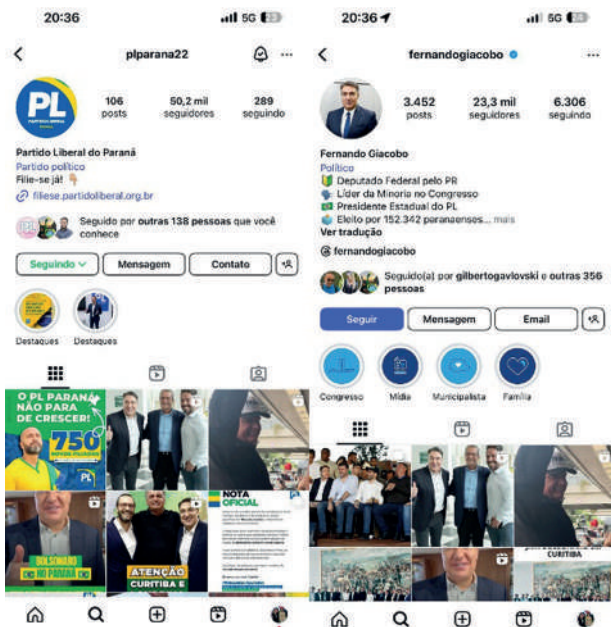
20:36 5G

plparana22

PL

106 posts | 50,2 mil seguidores | 289 seguindo

Partido Liberal do Paraná
Partido político
Filie-se já! 👇
filiese.partidoliberal.org.br

Seguido por outras 138 pessoas que você conhece

Seguindo | Mensagem | Contato

Destaques | Destaques

O PL PARANÁ NÃO PARA DE CRESCER!
750
PL

NOTA OFICIAL

BOLSONARO NO PARANÁ

ATENÇÃO CURITIBA E

20:36 5G

fernandogiacobo

3.452 posts | 23,3 mil seguidores | 6.306 seguindo

Fernando Giacobo
Político
Deputado Federal pelo PR
Líder da Minoria no Congresso
Presidente Estadual do PL
Eleito por 152.342 paranaenses... mais
Ver tradução
@ fernandogiacobo

Seguido(a) por gilbertogavlovski e outras 356 pessoas

Seguir | Mensagem | Email

Congresso | Mídia | Municipalista | Família

CURITIBA